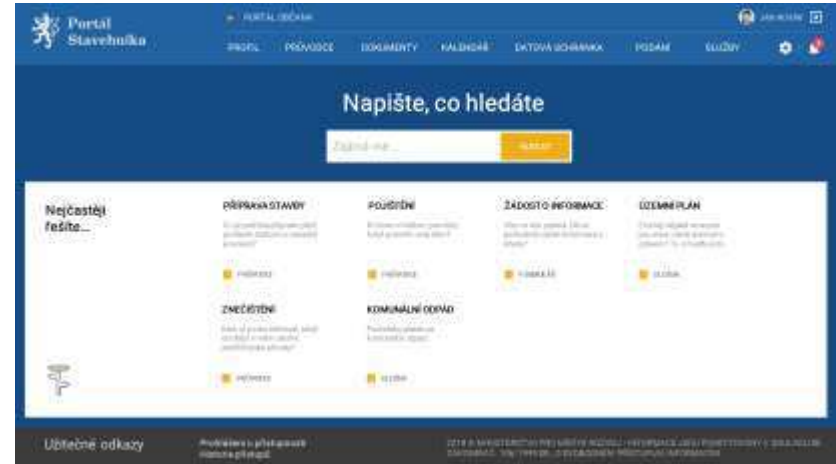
Portál Stavebníka

PORTÁL OBČANA

JAN NOVÁK

PROFIL PRŮVODCE DOKUMENTY KALENDÁŘ DATOVÁ SCHRÁNKA PODÁNÍ SLUŽBY

Napište, co hledáte

Zadejte me...

HLEDAT

Nejčastěji řešíte...

PŘÍPRAVA STAVBY

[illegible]

PRŮVODCE

POJIŠTĚNÍ

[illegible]

PRŮVODCE

ŽÁDOST O INFORMACE

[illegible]

FORMULÁŘ

ÚZEMNÍ PLÁN

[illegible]

SLUŽBA

ZNEČIŠTĚNÍ

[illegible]

PRŮVODCE

KOMUNÁLNÍ ODPAD

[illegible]

SLUŽBA

Užitečné odkazy

Prohlášení o přístupnosti
Historie přístupů

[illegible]